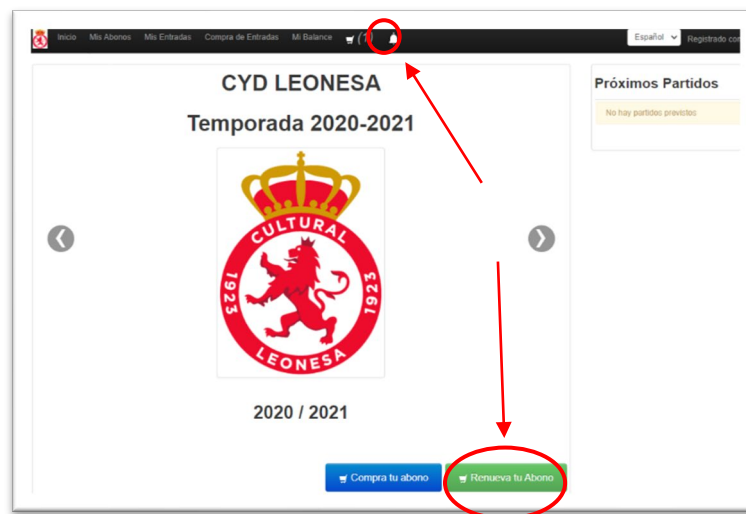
Inicio Mis Abonos Mis Entradas Compra de Entradas Mi Balance (

Español Registrado con

CYD LEONESA

Temporada 2020-2021

CULTURAL 1923 1923 LEONESA

2020 / 2021

Compra tu abono

Renueva tu Abono

Próximos Partidos

No hay partidos previstos